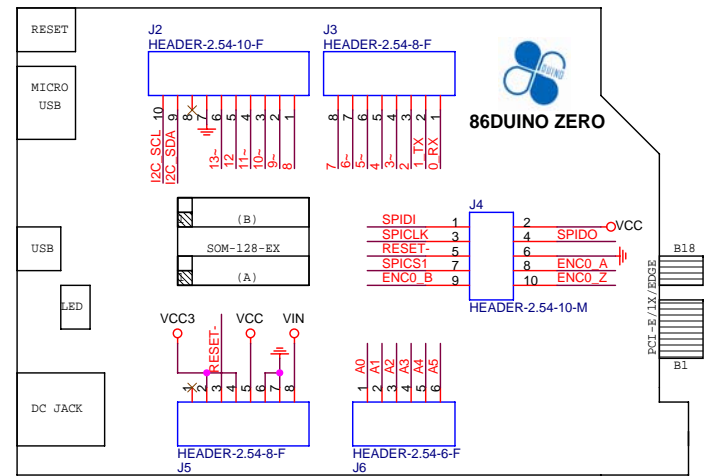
RESET

MICRO USB

USB

LED

DC JACK

J2
HEADER-2.54-10-F

10 9 8 7 6 5 4 3 2 1

I2C_SCL I2C_SDA 13~ 12 11~ 10~ 9~ 8

J3
HEADER-2.54-8-F

8 7 6 5 4 3 2 1

7 6~ 5~ 4 3~ 2 1_TX 0_RX

86DUINO ZERO

DUINO

(B)
SOM-128-EX
(A)

J4

SPIDI 1
SPICLK 3
RESET- 5
SPICS1 7
ENC0_B 9

2 VCC
4 SPIDO
6
8 ENC0_A
10 ENC0_Z

HEADER-2.54-10-M

B18
PCI-E/1X/EDGE
B1

VCC3 VCC VIN
RESET-

1 2 3 4 5 6 7 8

HEADER-2.54-8-F
J5

A0 A1 A2 A3 A4 A5

HEADER-2.54-6-F
J6